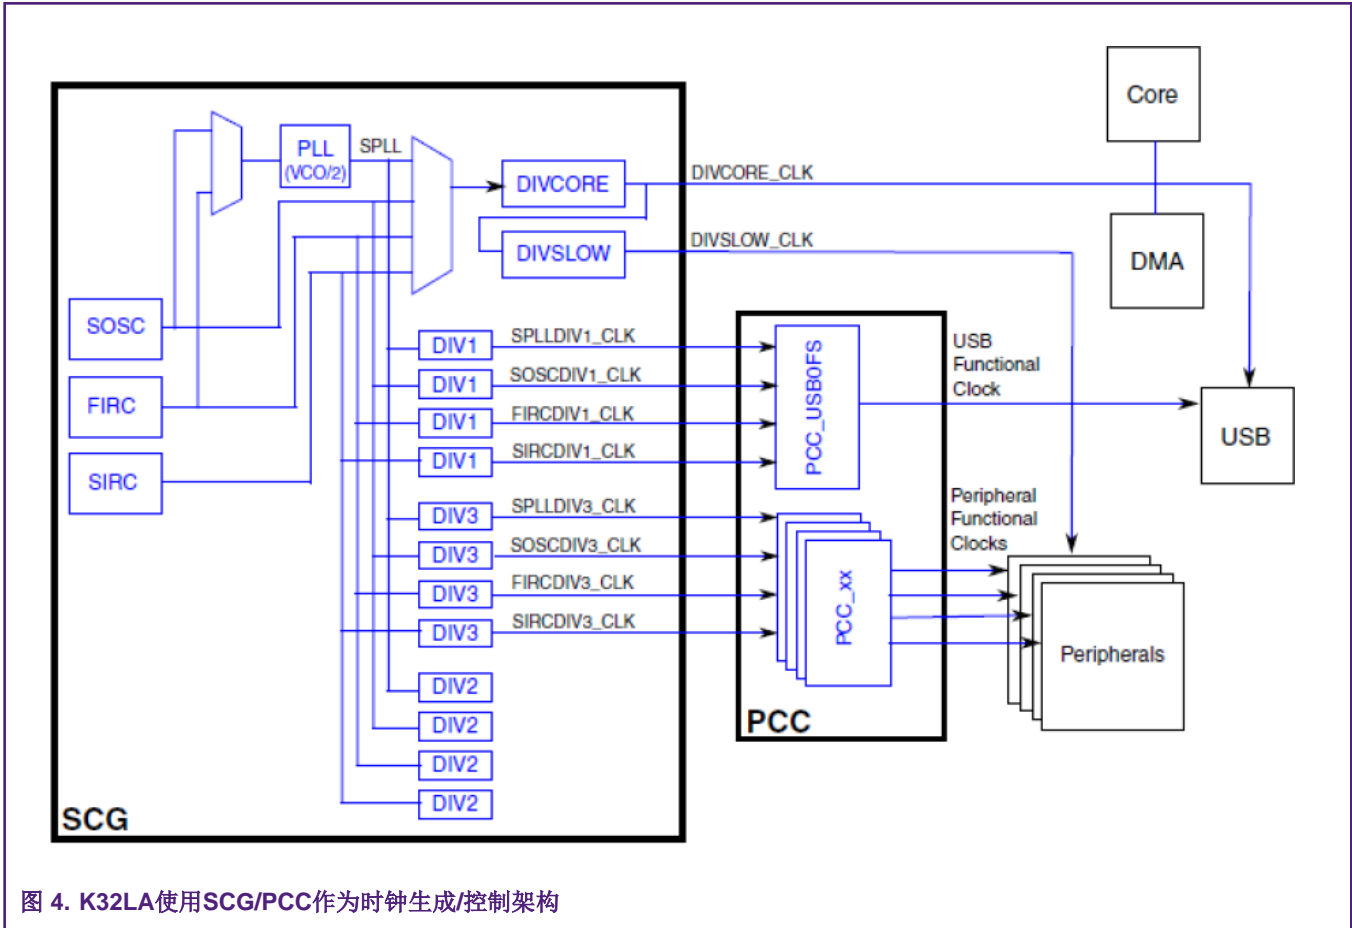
Core

DMA

PLL
(VCO/2)

SPLL

DIVCORE

DIVCORE_CLK

DIVSLOW

DIVSLOW_CLK

SOSC

FIRC

SIRC

DIV1
SPLLDIV1_CLK
DIV1
SOSCDIV1_CLK
DIV1
FIRCDIV1_CLK
DIV1
SIRCDIV1_CLK

PCC_USB0FS

USB
Functional
Clock

USB

DIV3
SPLLDIV3_CLK
DIV3
SOSCDIV3_CLK
DIV3
FIRCDIV3_CLK
DIV3
SIRCDIV3_CLK

Peripheral
Functional
Clocks

PCC_xx

Peripherals

DIV2
DIV2
DIV2
DIV2

PCC

SCG

图 4. K32LA使用SCG/PCC作为时钟生成/控制架构